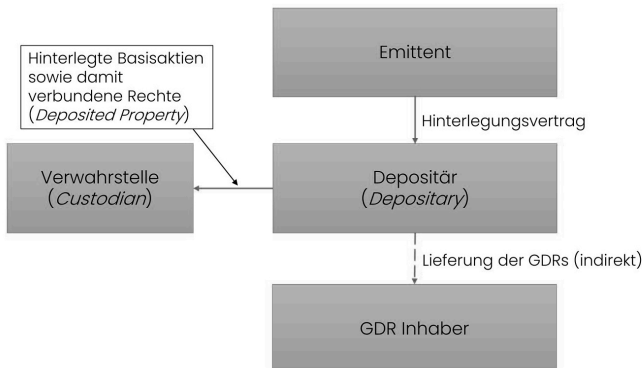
Hinterlegte Basisaktien sowie damit verbundene Rechte (*Deposited Property*)

Emittent

Hinterlegungsvertrag

Verwahrstelle (*Custodian*)

Depositär (*Depositary*)

Lieferung der GDRs (indirekt)

GDR Inhaber